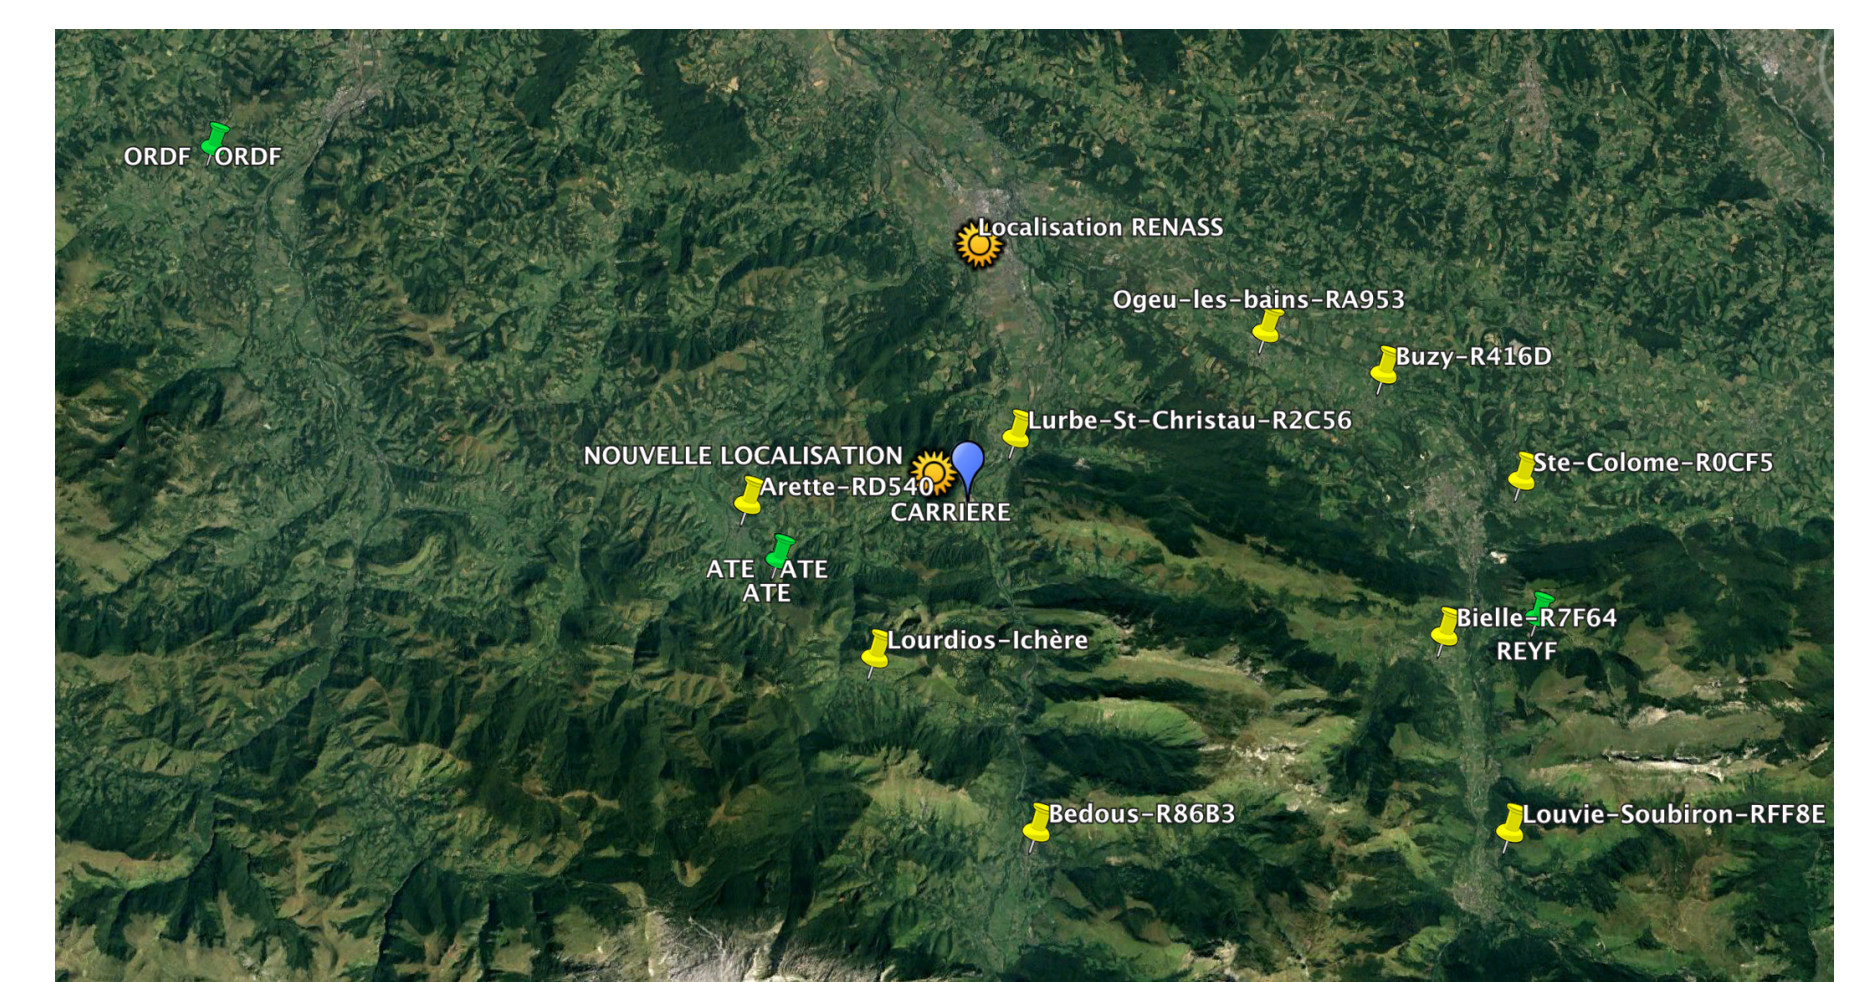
ORDF ORDF

Localisation RENASS

Ogeu-les-bains-RA953

Buzy-R416D

Lurbe-St-Christau-R2C56

NOUVELLE LOCALISATION

Arette-RD540

CARRIERE

Ste-Colome-R0CF5

ATE ATE
ATE

Bielle-R7F64
REYF

Lourdios-Ichère

Bedous-R86B3

Louvie-Soubiron-RFF8E